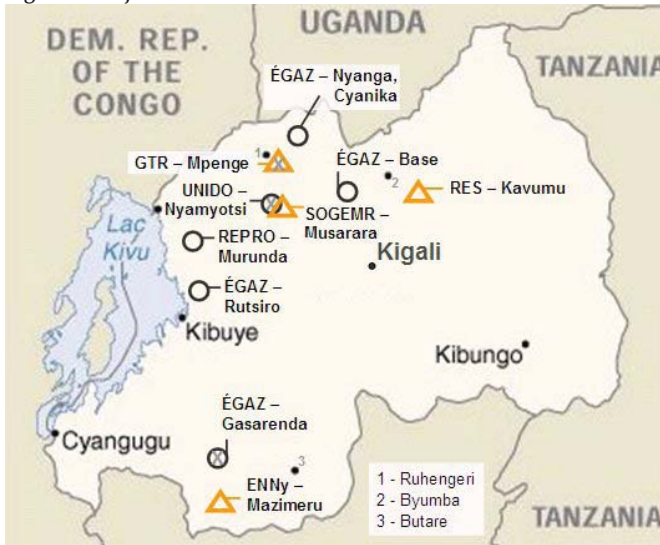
UGANDA

DEM. REP. OF THE CONGO

TANZANIA

ÉGAZ – Nyanga, Cyanika

GTR – Mpenge

1

ÉGAZ – Base

2

RES – Kavumu

UNIDO – Nyamyotsi

SOGEMR – Musarara

Lac Kivu

REPRO – Murunda

Kigali

ÉGAZ – Rutsiro

Kibuye

Kibungo

ÉGAZ – Gasarenda

Cyangugu

3

ENNy – Mazimeru

1 - Ruhengeri
2 - Byumba
3 - Butare

TANZANIA